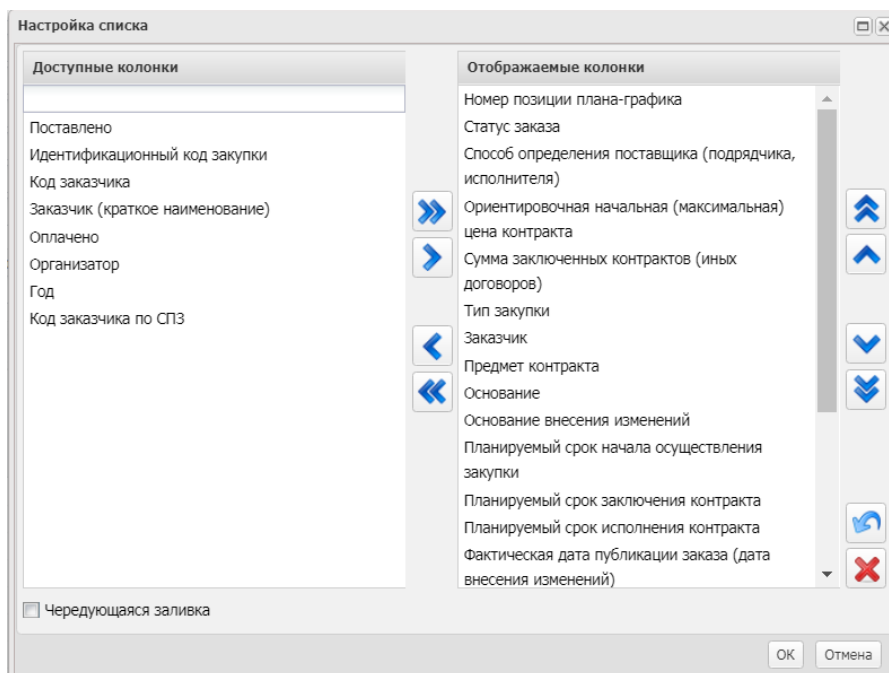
Настройка списка

Доступные колонки

Поставлено
Идентификационный код закупки
Код заказчика
Заказчик (краткое наименование)
Оплачено
Организатор
Год
Код заказчика по СПЗ

Отображаемые колонки

Номер позиции плана-графика
Статус заказа
Способ определения поставщика (подрядчика, исполнителя)
Ориентировочная начальная (максимальная) цена контракта
Сумма заключенных контрактов (иных договоров)
Тип закупки
Заказчик
Предмет контракта
Основание
Основание внесения изменений
Планируемый срок начала осуществления закупки
Планируемый срок заключения контракта
Планируемый срок исполнения контракта
Фактическая дата публикации заказа (дата внесения изменений)

Чередующаяся заливка

OK
Отмена